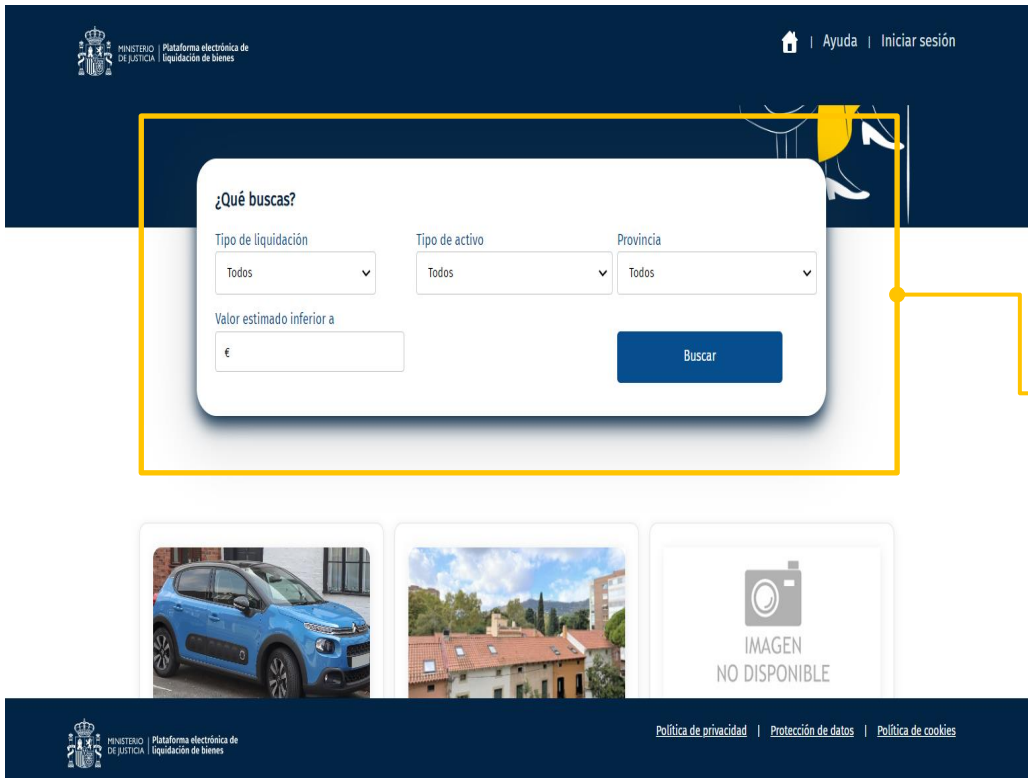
MINISTERIO DE JUSTICIA | Plataforma electrónica de liquidación de bienes

| Ayuda | Iniciar sesión

¿Qué buscas?

Tipo de liquidación
Todos

Tipo de activo
Todos

Provincia
Todos

Valor estimado inferior a
€

Buscar

IMAGEN NO DISPONIBLE

MINISTERIO DE JUSTICIA | Plataforma electrónica de liquidación de bienes

Política de privacidad | Protección de datos | Política de cookies